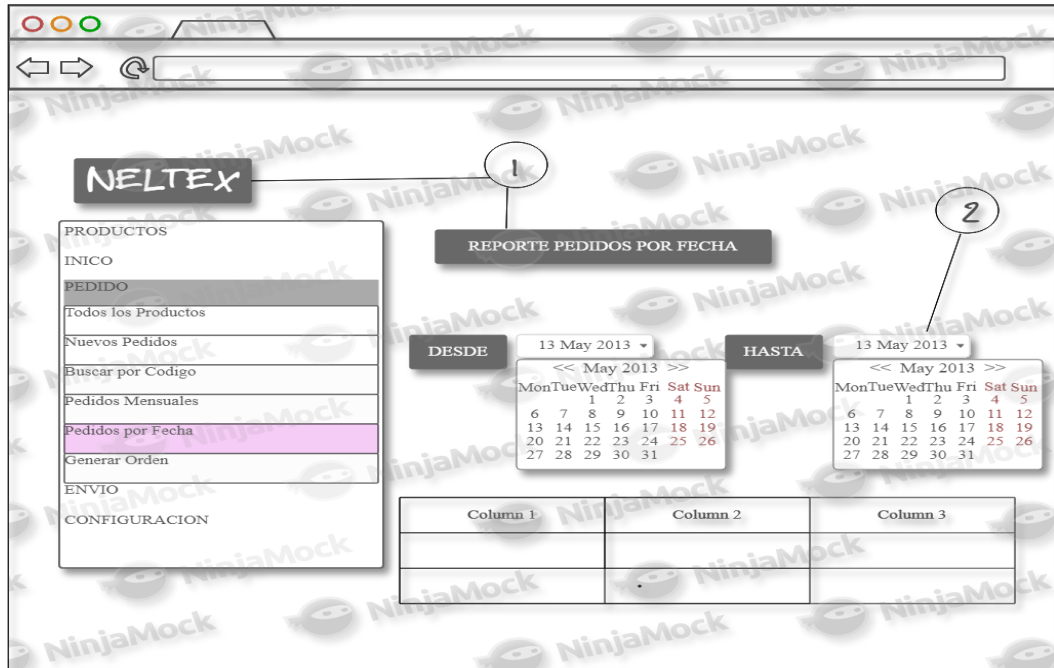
NinjaMock

NELTEX

1

2

PRODUCTOS
INICO
PEDIDO
Todos los Productos
Nuevos Pedidos
Buscar por Codigo
Pedidos Mensuales
Pedidos por Fecha
Generar Orden
ENVIO
CONFIGURACION

REPORTE PEDIDOS POR FECHA

DESDE

13 May 2013

<< May 2013 >>

| Mon | Tue | Wed | Thu | Fri | Sat | Sun |
|---|---|---|---|---|---|---|
| | | 1 | 2 | 3 | 4 | 5 |
| 6 | 7 | 8 | 9 | 10 | 11 | 12 |
| 13 | 14 | 15 | 16 | 17 | 18 | 19 |
| 20 | 21 | 22 | 23 | 24 | 25 | 26 |
| 27 | 28 | 29 | 30 | 31 | | |

HASTA

13 May 2013

<< May 2013 >>

| Mon | Tue | Wed | Thu | Fri | Sat | Sun |
|---|---|---|---|---|---|---|
| | | 1 | 2 | 3 | 4 | 5 |
| 6 | 7 | 8 | 9 | 10 | 11 | 12 |
| 13 | 14 | 15 | 16 | 17 | 18 | 19 |
| 20 | 21 | 22 | 23 | 24 | 25 | 26 |
| 27 | 28 | 29 | 30 | 31 | | |

| Column 1 | Column 2 | Column 3 |
|---|---|---|
| | | |
| | | |

NinjaMock